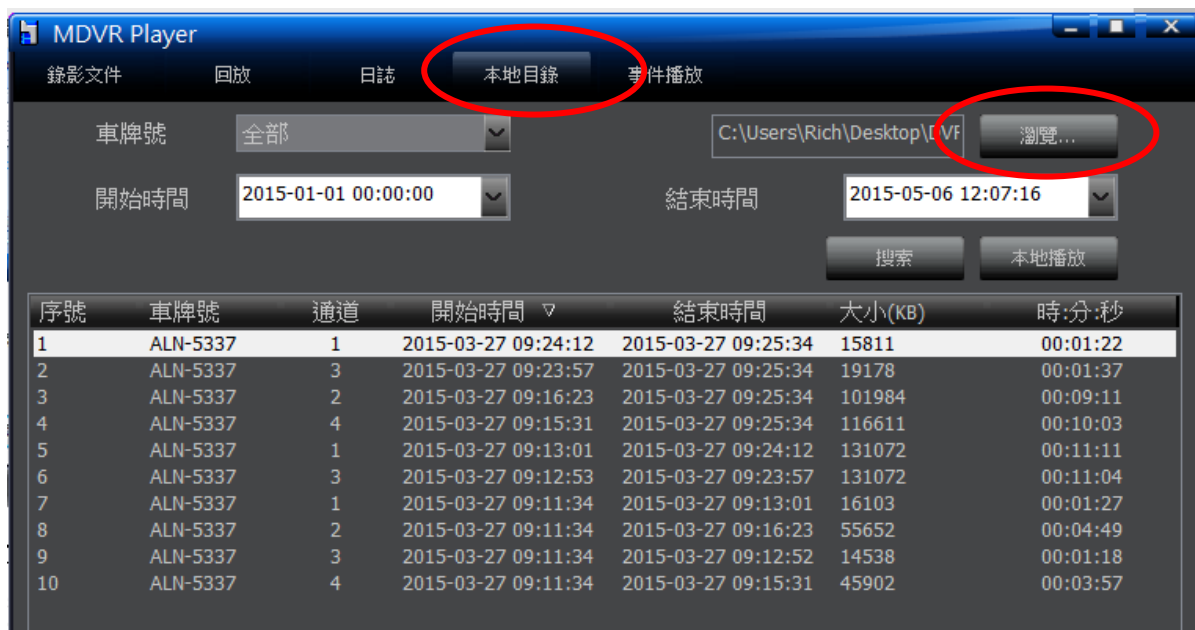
MDVR Player

錄影文件 回放 日誌 本地目錄 事件播放

車牌號 全部 C:\Users\Rich\Desktop\DVF 瀏覽...

開始時間 2015-01-01 00:00:00 結束時間 2015-05-06 12:07:16

搜索 本地播放

| 序號 | 車牌號 | 通道 | 開始時間 ▽ | 結束時間 | 大小(KB) | 時:分:秒 |
|---|---|---|---|---|---|---|
| 1 | ALN-5337 | 1 | 2015-03-27 09:24:12 | 2015-03-27 09:25:34 | 15811 | 00:01:22 |
| 2 | ALN-5337 | 3 | 2015-03-27 09:23:57 | 2015-03-27 09:25:34 | 19178 | 00:01:37 |
| 3 | ALN-5337 | 2 | 2015-03-27 09:16:23 | 2015-03-27 09:25:34 | 101984 | 00:09:11 |
| 4 | ALN-5337 | 4 | 2015-03-27 09:15:31 | 2015-03-27 09:25:34 | 116611 | 00:10:03 |
| 5 | ALN-5337 | 1 | 2015-03-27 09:13:01 | 2015-03-27 09:24:12 | 131072 | 00:11:11 |
| 6 | ALN-5337 | 3 | 2015-03-27 09:12:53 | 2015-03-27 09:23:57 | 131072 | 00:11:04 |
| 7 | ALN-5337 | 1 | 2015-03-27 09:11:34 | 2015-03-27 09:13:01 | 16103 | 00:01:27 |
| 8 | ALN-5337 | 2 | 2015-03-27 09:11:34 | 2015-03-27 09:16:23 | 55652 | 00:04:49 |
| 9 | ALN-5337 | 3 | 2015-03-27 09:11:34 | 2015-03-27 09:12:52 | 14538 | 00:01:18 |
| 10 | ALN-5337 | 4 | 2015-03-27 09:11:34 | 2015-03-27 09:15:31 | 45902 | 00:03:57 |